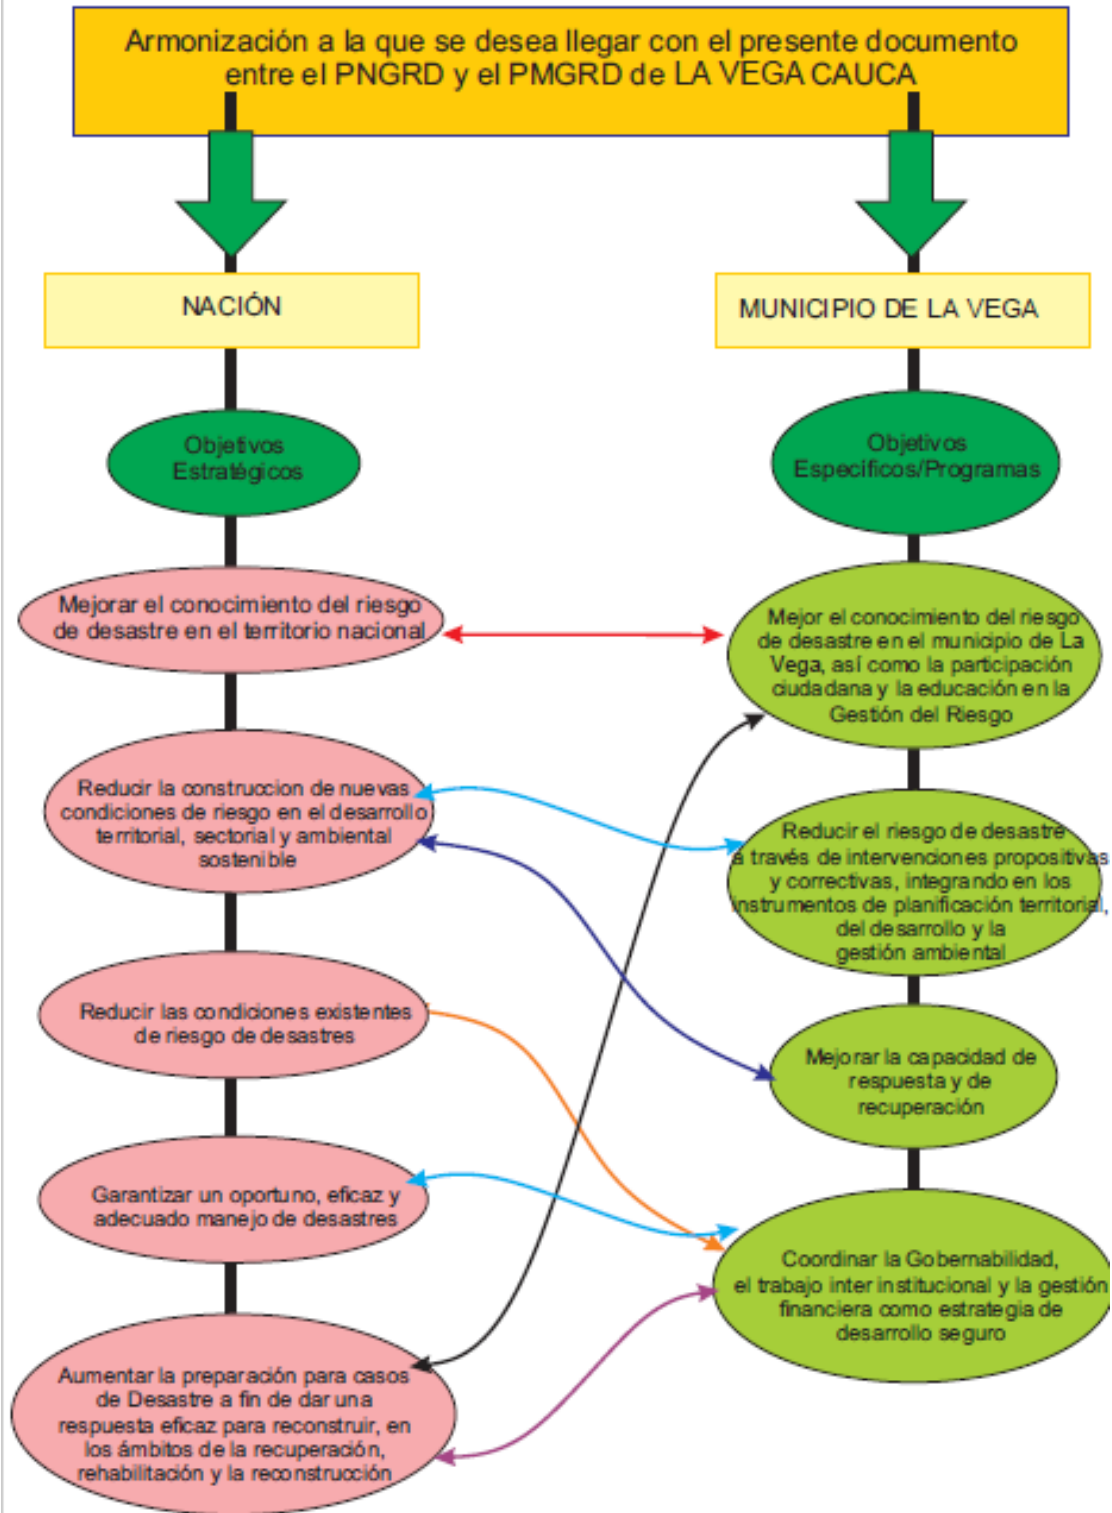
Armonización a la que se desea llegar con el presente documento entre el PNGRD y el PMGRD de LA VEGA CAUCA

NACIÓN

MUNICIPIO DE LA VEGA

Objetivos Estratégicos

Objetivos Específicos/Programas

Mejorar el conocimiento del riesgo de desastre en el territorio nacional

Mejor el conocimiento del riesgo de desastre en el municipio de La Vega, así como la participación ciudadana y la educación en la Gestión del Riesgo

Reducir la construccion de nuevas condiciones de riesgo en el desarrollo territorial, sectorial y ambiental sostenible

Reducir el riesgo de desastre a través de intervenciones propositivas y correctivas, integrando en los instrumentos de planificación territorial, del desarrollo y la gestión ambiental

Reducir las condiciones existentes de riesgo de desastres

Mejorar la capacidad de respuesta y de recuperación

Garantizar un oportuno, eficaz y adecuado manejo de desastres

Coordinar la Gobernabilidad, el trabajo inter institucional y la gestión financiera como estrategia de desarrollo seguro

Aumentar la preparación para casos de Desastre a fin de dar una respuesta eficaz para reconstruir, en los ámbitos de la recuperación, rehabilitación y la reconstrucción